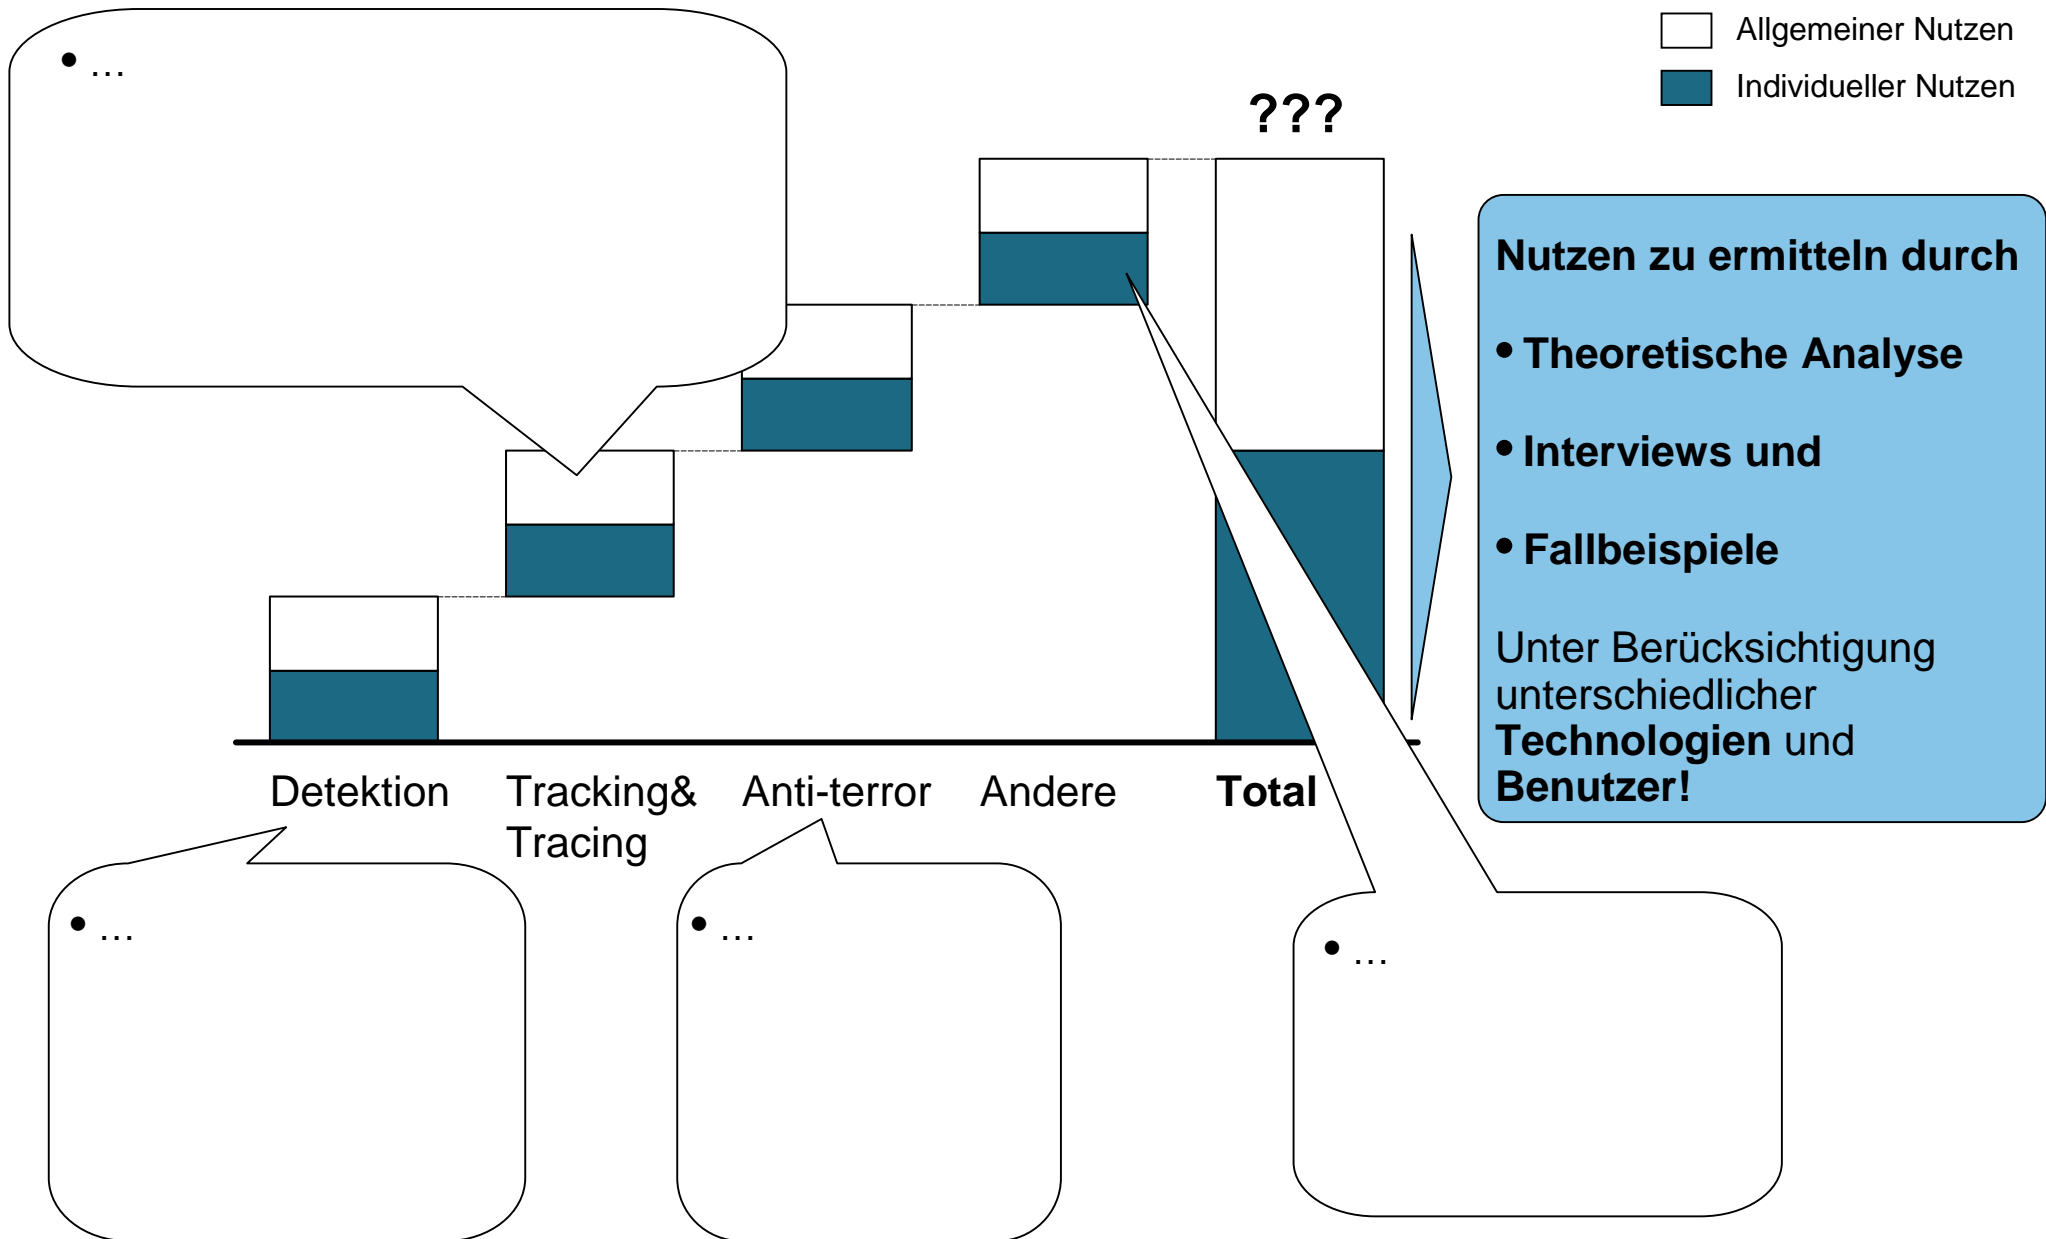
• …

Allgemeiner Nutzen

Individueller Nutzen

???

Nutzen zu ermitteln durch

• Theoretische Analyse

• Interviews und

• Fallbeispiele

Unter Berücksichtigung unterschiedlicher **Technologien** und **Benutzer!**

Detektion

Tracking& Tracing

Anti-terror

Andere

Total

• …

• …

• …